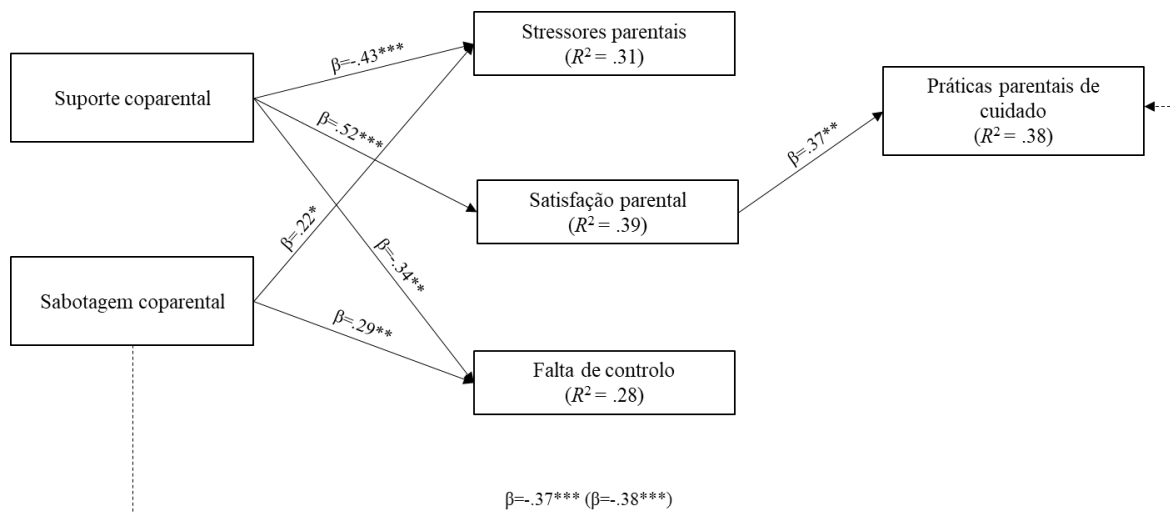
Suporte coparental

Sabotagem coparental

Stressores parentais
($R^2$ = .31)

Satisfação parental
($R^2$ = .39)

Falta de controlo
($R^2$ = .28)

Práticas parentais de cuidado
($R^2$ = .38)

β=-.43***

β=.52***

β=.22*

β=-.34**

β=.29**

β=.37**

β=-.37*** (β=-.38***)